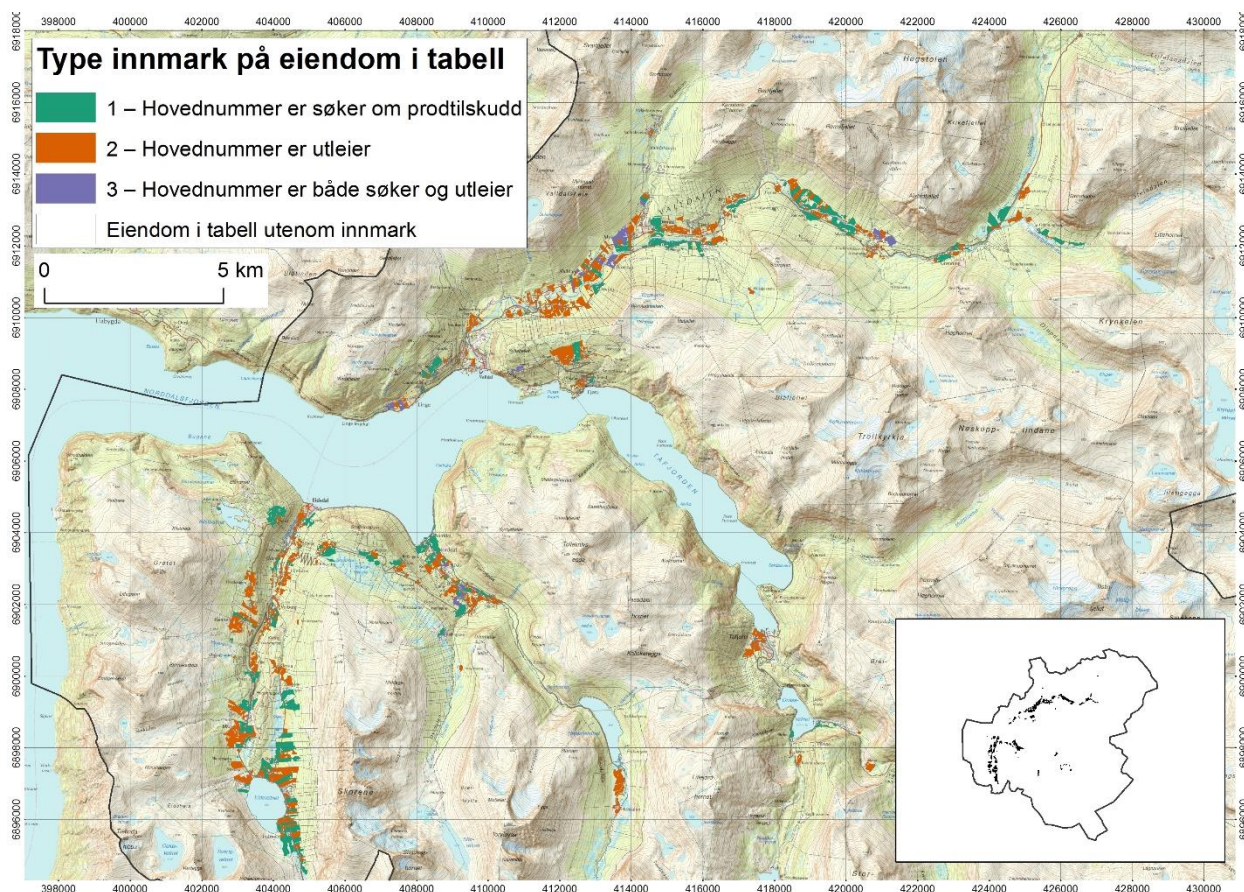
398000 400000 402000 404000 406000 408000 410000 412000 414000 416000 418000 420000 422000 424000 426000 428000 430000

Type innmark på eiendom i tabell

1 – Hovednummer er søker om prodtilskudd

2 – Hovednummer er utleier

3 – Hovednummer er både søker og utleier

Eiendom i tabell utenom innmark

0 5 km

6918000 6916000 6914000 6912000 6910000 6908000 6906000 6904000 6902000 6900000 6898000 6896000

NORDDALSFJORDEN

TAFJORDEN

VALLDALEN

Trollkyrkja

Neskapp- tindane

Krynkelen

Høgstolen

Tafjord

Storfjorden

398000 400000 402000 404000 406000 408000 410000 412000 414000 416000 418000 420000 422000 424000 426000 428000 430000